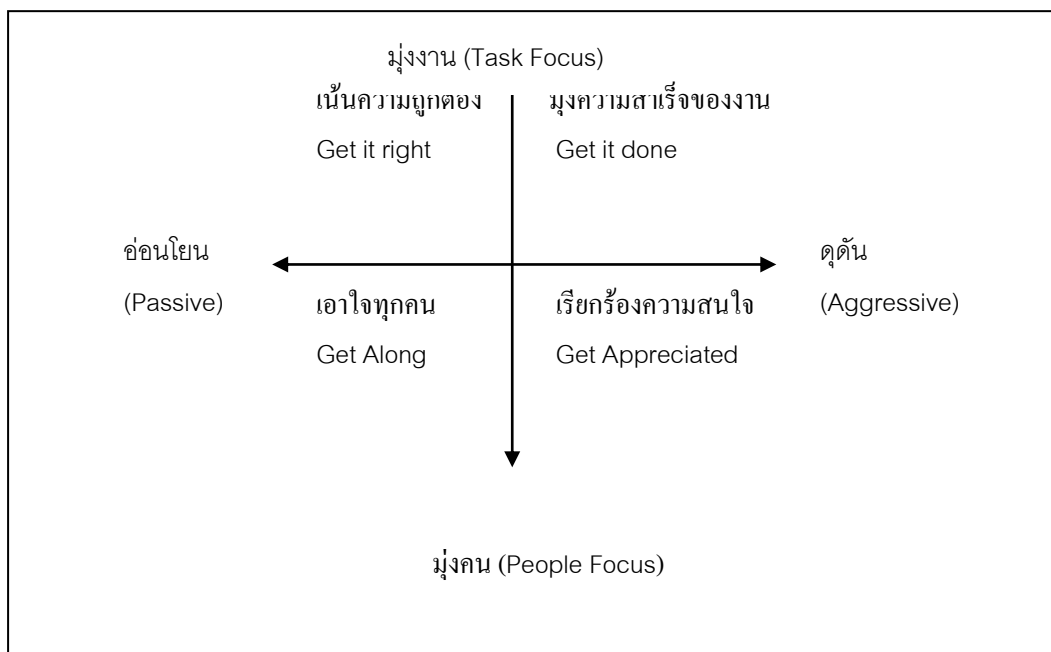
มุ่งงาน (Task Focus)

เน้นความถูกต้อง

Get it right

มุ่งความสำเร็จของงาน

Get it done

อ่อนโยน

(Passive)

ดุดัน

(Aggressive)

เอาใจทุกคน

Get Along

เรียกร้องความสนใจ

Get Appreciated

มุ่งคน (People Focus)